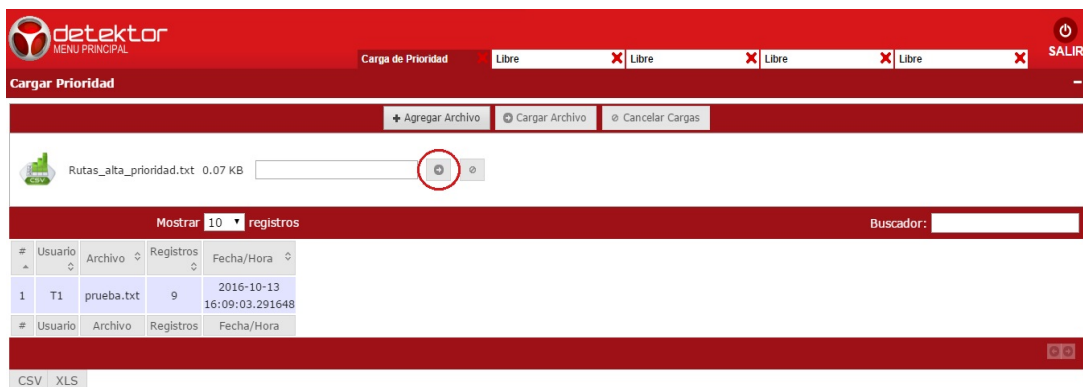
detektor
MENU PRINCIPAL

Carga de Prioridad | Libre | Libre | Libre | Libre

SALIR

Cargar Prioridad

+ Agregar Archivo | Cargar Archivo | Cancelar Cargas

CSV

Rutas_alta_prioridad.txt 0.07 KB

Mostrar 10 registros

Buscador:

| # | Usuario | Archivo | Registros | Fecha/Hora |
|---|---|---|---|---|
| 1 | T1 | prueba.txt | 9 | 2016-10-13 16:09:03.291648 |
| # | Usuario | Archivo | Registros | Fecha/Hora |

CSV XLS